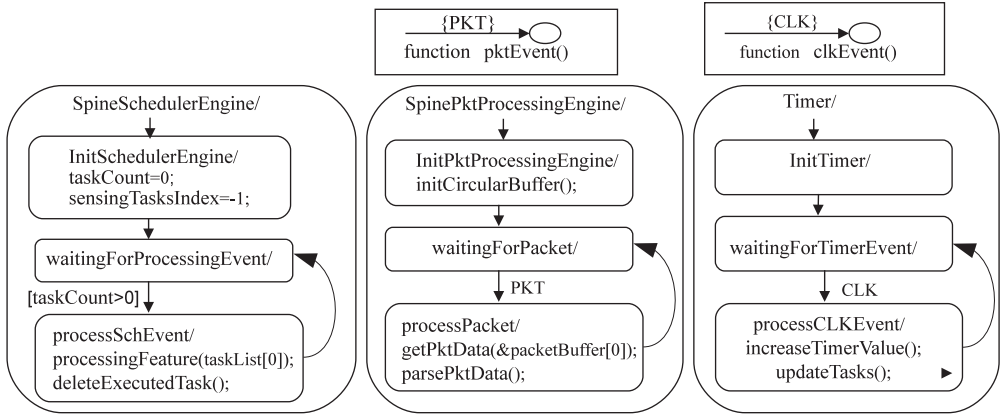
{PKT}
function pktEvent()

{CLK}
function clkEvent()

SpineSchedulerEngine/

InitSchedulerEngine/
taskCount=0;
sensingTasksIndex=-1;

waitingForProcessingEvent/

[taskCount>0]

processSchEvent/
processingFeature(taskList[0]);
deleteExecutedTask();

SpinePktProcessingEngine/

InitPktProcessingEngine/
initCircularBuffer();

waitingForPacket/

PKT

processPacket/
getPktData(&packetBuffer[0]);
parsePktData();

Timer/

InitTimer/

waitingForTimerEvent/

CLK

processCLKEvent/
increaseTimerValue();
updateTasks();